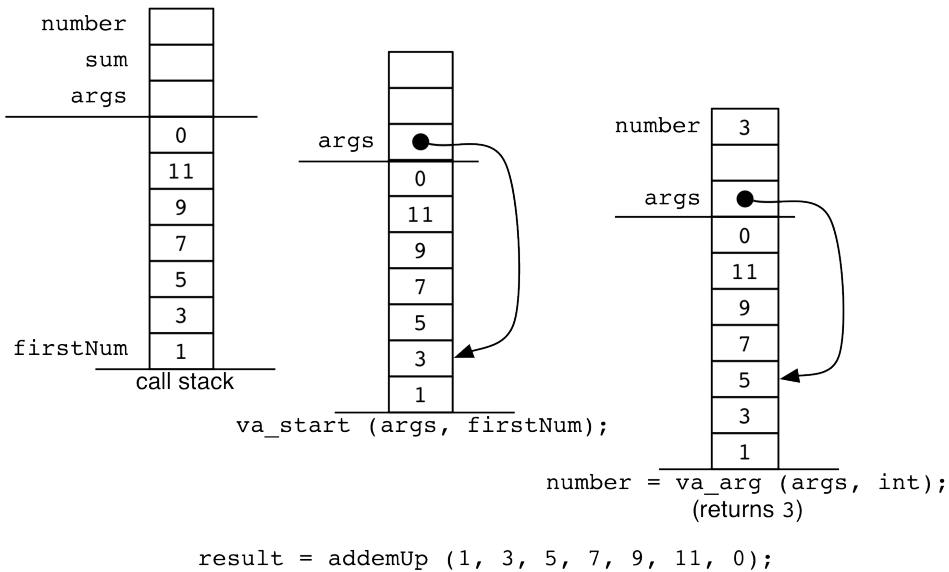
number
sum
args
0
11
9
7
5
3
firstNum
1
call stack

args
0
11
9
7
5
3
1
va_start (args, firstNum);

number
3
args
0
11
9
7
5
3
1
number = va_arg (args, int);
(returns 3)

result = addemUp (1, 3, 5, 7, 9, 11, 0);